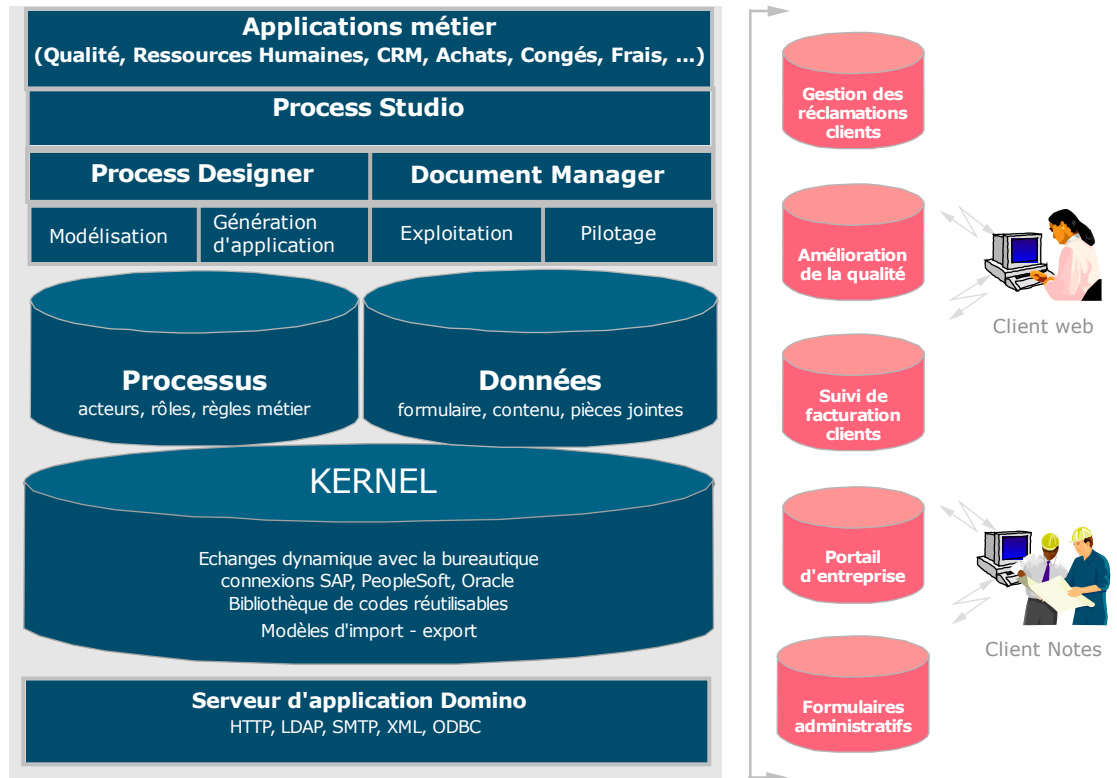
Applications métier
(Qualité, Ressources Humaines, CRM, Achats, Congés, Frais, ...)

Process Studio

Process Designer

Document Manager

Modélisation

Génération d'application

Exploitation

Pilotage

Processus
acteurs, rôles, règles métier

Données
formulaire, contenu, pièces jointes

KERNEL

Echanges dynamique avec la bureautique
connexions SAP, PeopleSoft, Oracle
Bibliothèque de codes réutilisables
Modèles d'import - export

Serveur d'application Domino
HTTP, LDAP, SMTP, XML, ODBC

Gestion des réclamations clients

Amélioration de la qualité

Client web

Suivi de facturation clients

Portail d'entreprise

Client Notes

Formulaires administratifs